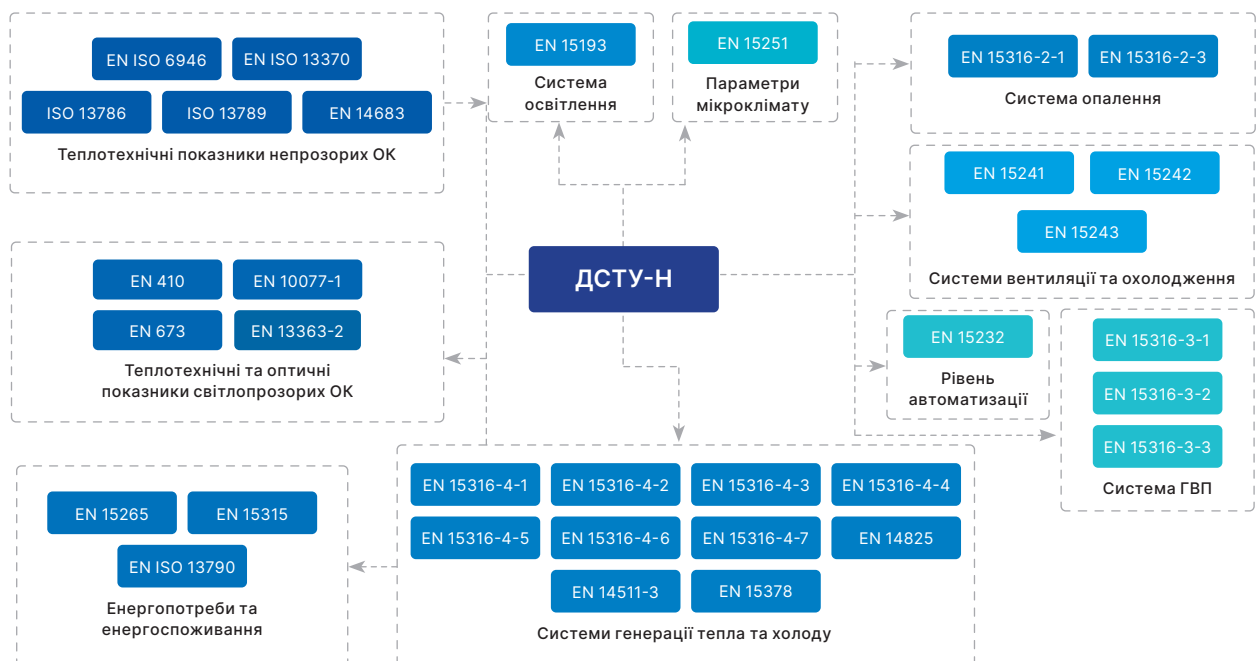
EN ISO 6946
EN ISO 13370
ISO 13786
ISO 13789
EN 14683
Теплотехнічні показники непрозорих ОК

EN 15193
Система освітлення

EN 15251
Параметри мікроклімату

EN 15316-2-1
EN 15316-2-3
Система опалення

EN 15241
EN 15242
EN 15243
Системи вентиляції та охолодження

EN 410
EN 10077-1
EN 673
EN 13363-2
Теплотехнічні та оптичні показники світлопрозорих ОК

ДСТУ-Н

EN 15232
Рівень автоматизації

EN 15316-3-1
EN 15316-3-2
EN 15316-3-3
Система ГВП

EN 15265
EN 15315
EN ISO 13790
Енергопотреби та енергоспоживання

EN 15316-4-1
EN 15316-4-2
EN 15316-4-3
EN 15316-4-4
EN 15316-4-5
EN 15316-4-6
EN 15316-4-7
EN 14825
EN 14511-3
EN 15378
Системи генерації тепла та холоду